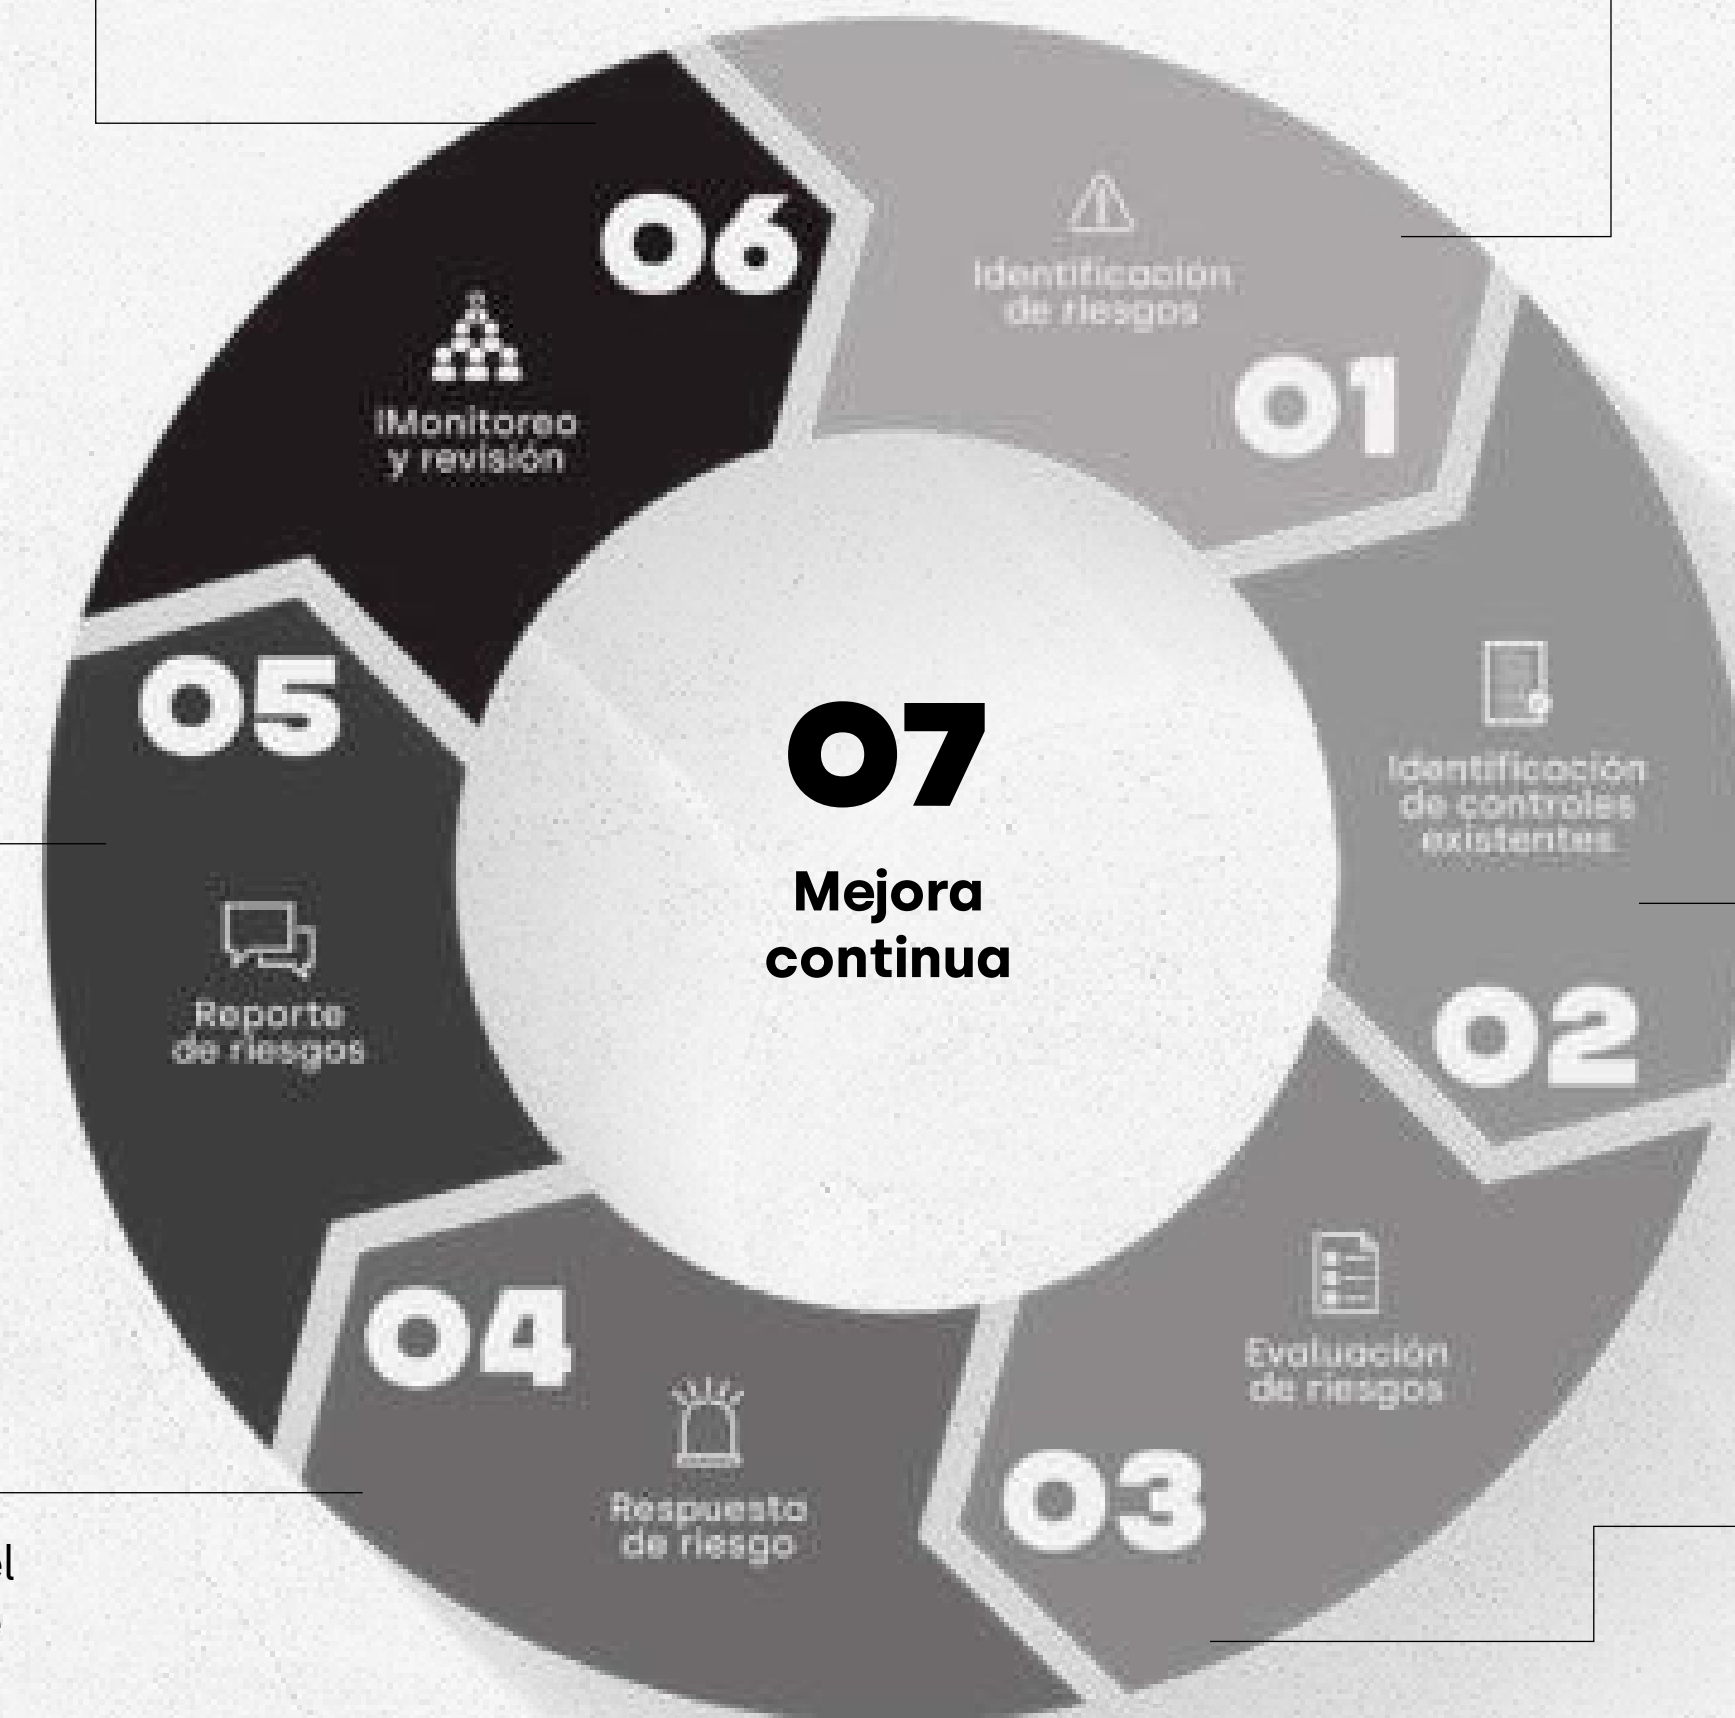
Identificación de riesgos

01

Identificación de controles existentes

02

Evaluación de riesgos

03

Respuesta de riesgo

04

Reporte de riesgos

05

IMonitoreo y revisión

06

07

Mejora continua

el
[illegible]